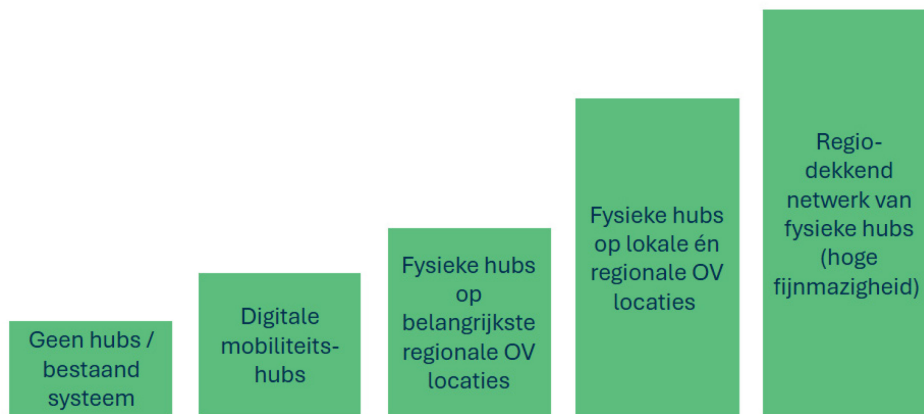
Geen hubs / bestaand systeem

Digitale mobiliteitshubs

Fysieke hubs op belangrijkste regionale OV locaties

Fysieke hubs op lokale én regionale OV locaties

Regiodekkend netwerk van fysieke hubs (hoge fijnmazigheid)